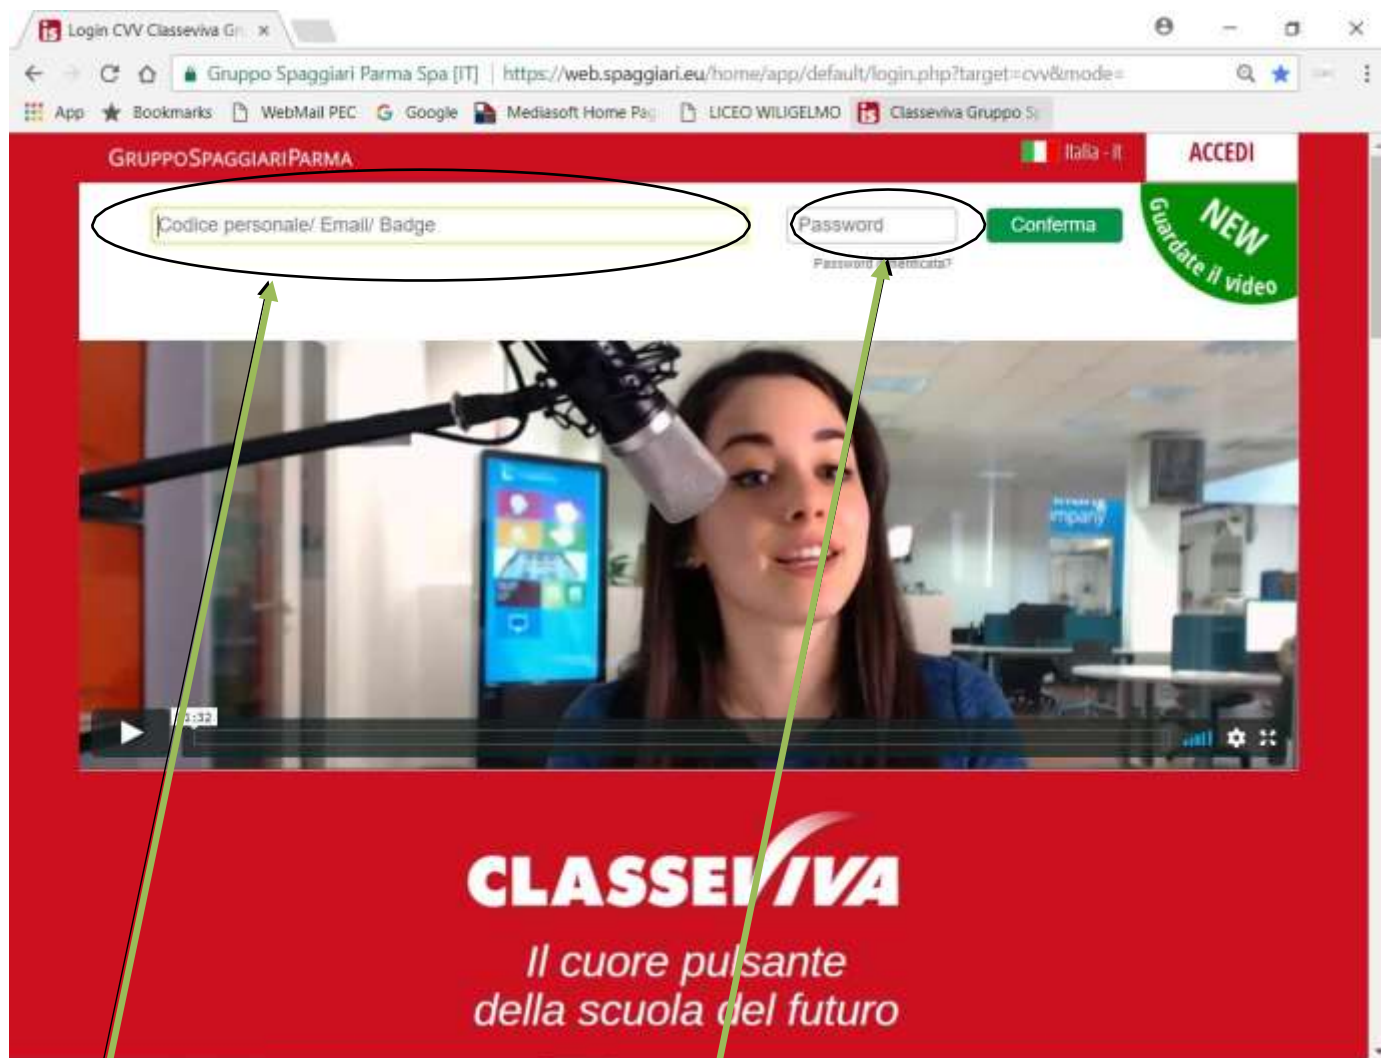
Login CVV Classeviva Gr ×

Gruppo Spaggiari Parma Spa [IT] | https://web.spaggiari.eu/home/app/default/login.php?target=cvv&mode=

App Bookmarks WebMail PEC Google Mediasoft Home Pa LICEO WILIGELMO Classeviva Gruppo S

GRUPPOSPAGGIARIPARMA

Italia - it

ACCEDI

Codice personale/ Email/ Badge

Password

Conferma

Password dimenticata?

NEW
Guardate il video

1:32

CLASSEVIVA

Il cuore pulsante
della scuola del futuro